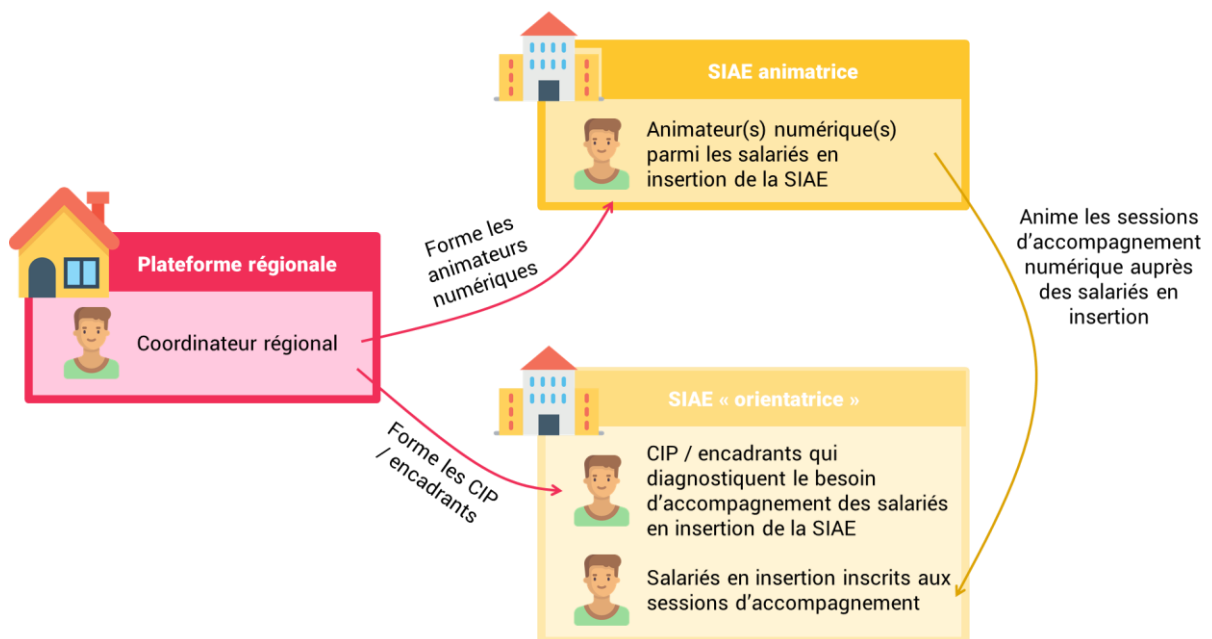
SIAE animatrice

Animateur(s) numérique(s) parmi les salariés en insertion de la SIAE

Plateforme régionale

Coordinateur régional

Forme les animateurs numériques

Anime les sessions d'accompagnement numérique auprès des salariés en insertion

SIAE « orientatrice »

Forme les CIP / encadrants

CIP / encadrants qui diagnostiquent le besoin d'accompagnement des salariés en insertion de la SIAE

Salariés en insertion inscrits aux sessions d'accompagnement